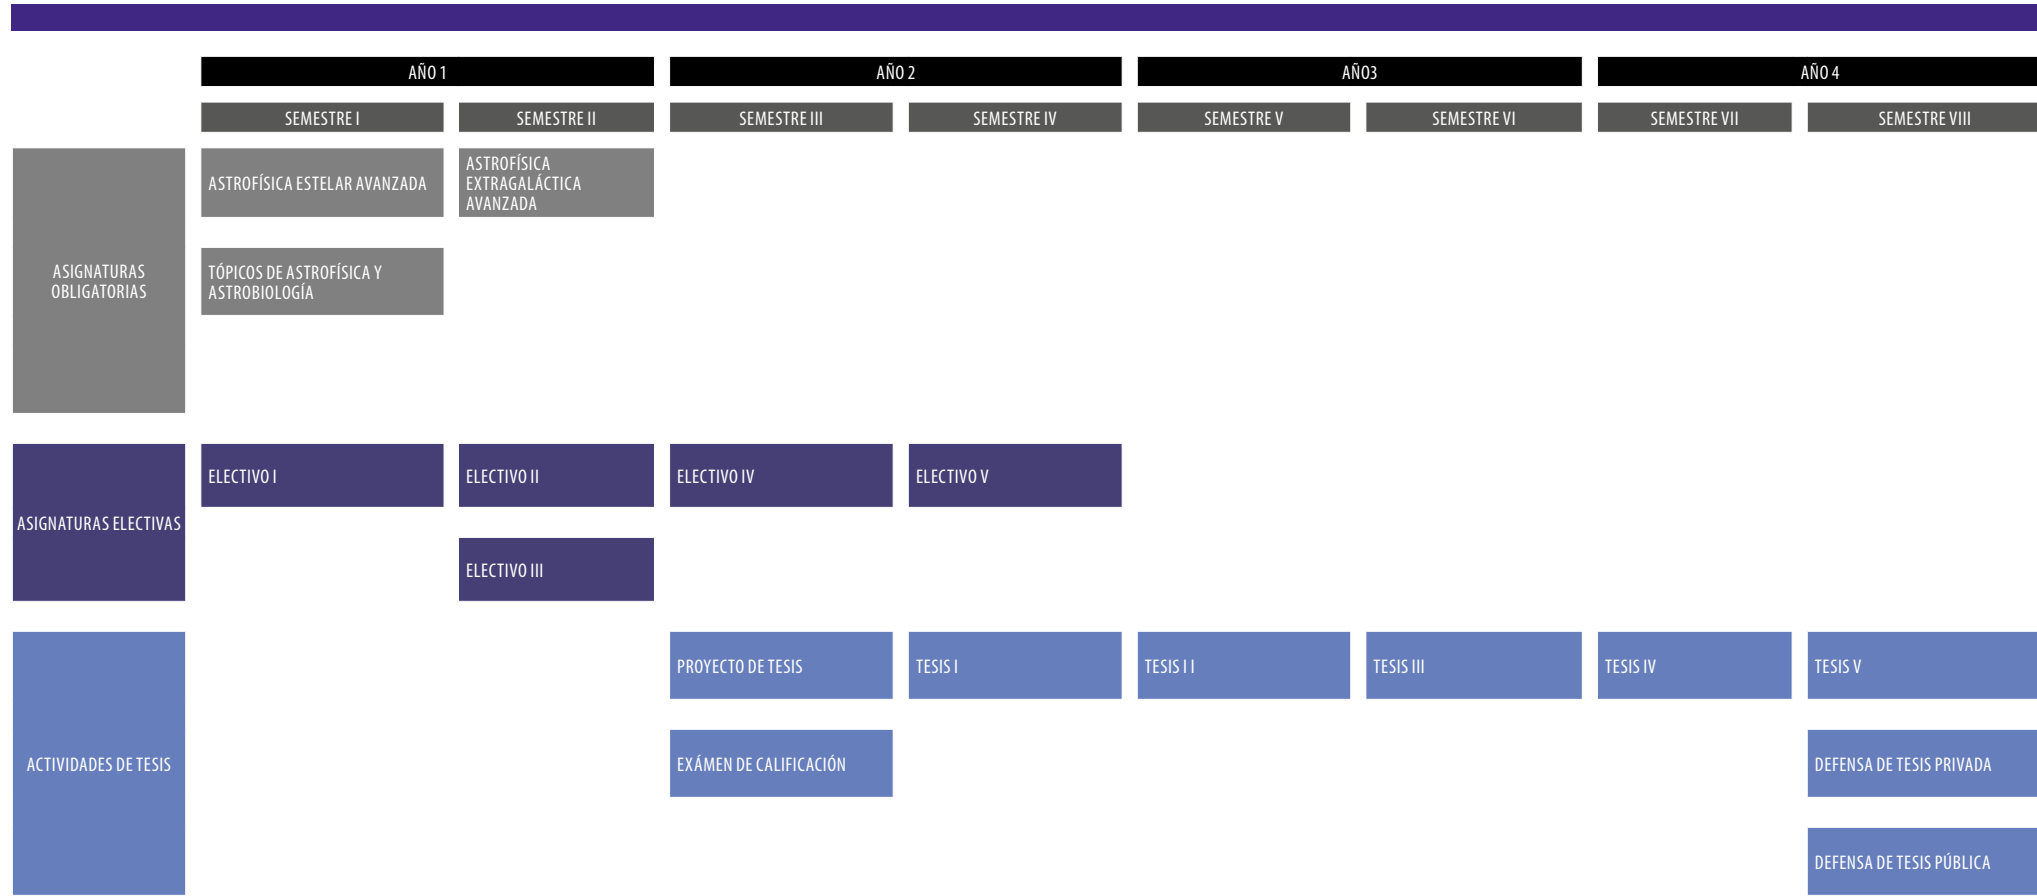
| | AÑO 1 | | AÑO 2 | | AÑO3 | | AÑO 4 | |
|---|---|---|---|---|---|---|---|---|
| | SEMESTRE I | SEMESTRE II | SEMESTRE III | SEMESTRE IV | SEMESTRE V | SEMESTRE VI | SEMESTRE VII | SEMESTRE VIII |
| ASIGNATURAS OBLIGATORIAS | ASTROFÍSICA ESTELAR AVANZADA | ASTROFÍSICA EXTRAGALÁCTICA AVANZADA | | | | | | |
| | TÓPICOS DE ASTROFÍSICA Y ASTROBIOLOGÍA | | | | | | | |
| ASIGNATURAS ELECTIVAS | ELECTIVO I | ELECTIVO II | ELECTIVO IV | ELECTIVO V | | | | |
| | | ELECTIVO III | | | | | | |
| ACTIVIDADES DE TESIS | | | PROYECTO DE TESIS | TESIS I | TESIS I I | TESIS III | TESIS IV | TESIS V |
| | | | EXÁMEN DE CALIFICACIÓN | | | | | DEFENSA DE TESIS PRIVADA |
| | | | | | | | | DEFENSA DE TESIS PÚBLICA |